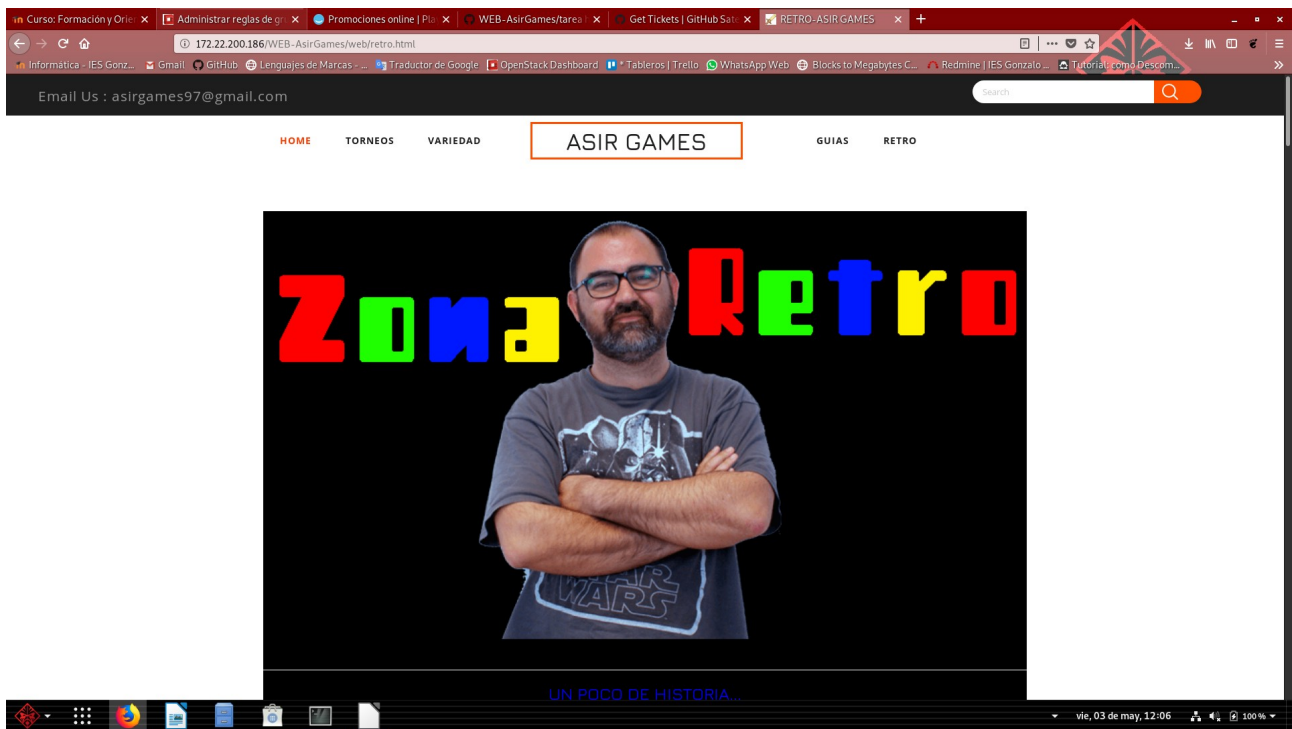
Curso: Formación y Orien ×
Administrar reglas de gr ×
Promociones online | Pla ×
WEB-AsirGames/tarea ×
Get Tickets | GitHub Sat ×
RETRO-ASIR GAMES ×
+

172.22.200.186/WEB-AsirGames/web/retro.html

Informatica - IES Gonz... Gmail GitHub Lenguajes de Marcas - ... Traductor de Google OpenStack Dashboard * Tableros | Trello WhatsApp Web Blocks to Megabytes C... Redmine | IES Gonzalo ... Tutorial: cómo Descom...

Email Us : asirgames97@gmail.com

Search

HOME TORNEOS VARIEDAD ASIR GAMES GUIAS RETRO

Zona Retro

STAR WARS

UN POCO DE HISTORIA...

vie, 03 de may, 12:06 100 %